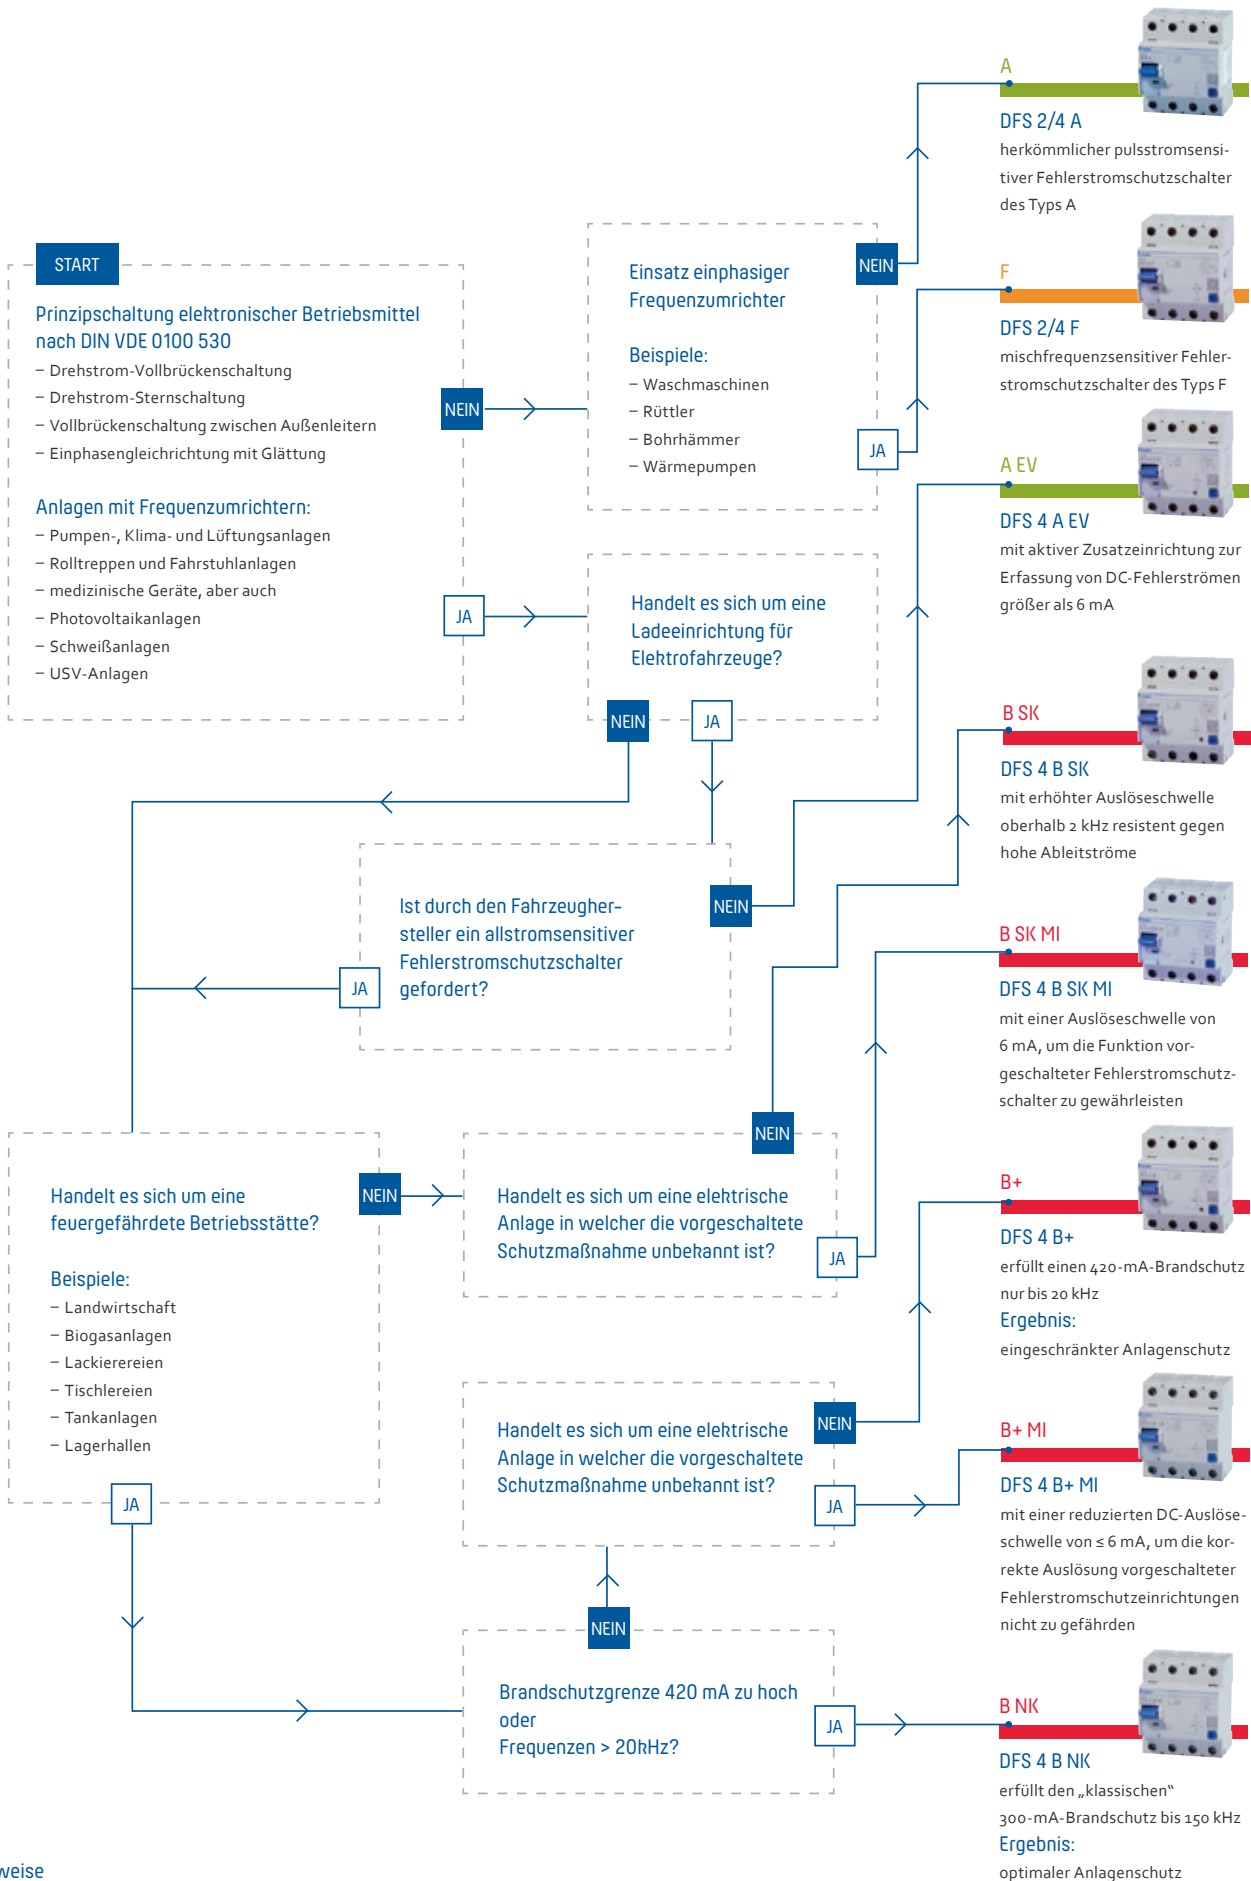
START

Prinzipschaltung elektronischer Betriebsmittel nach DIN VDE 0100 530
– Drehstrom-Vollbrückenschaltung
– Drehstrom-Sternschaltung
– Vollbrückenschaltung zwischen Außenleitern
– Einphasengleichrichtung mit Glättung

Anlagen mit Frequenzumrichtern:
– Pumpen-, Klima- und Lüftungsanlagen
– Rolltreppen und Fahrstuhlanlagen
– medizinische Geräte, aber auch
– Photovoltaikanlagen
– Schweißanlagen
– USV-Anlagen

NEIN

JA

Einsatz einphasiger Frequenzumrichter

Beispiele:
– Waschmaschinen
– Rüttler
– Bohrhämmer
– Wärmepumpen

NEIN

JA

Handelt es sich um eine Ladeeinrichtung für Elektrofahrzeuge?

NEIN

JA

Ist durch den Fahrzeugher-steller ein allstromsensitiver Fehlerstromschutzschalter gefordert?

NEIN

JA

Handelt es sich um eine feuergefährdete Betriebsstätte?

Beispiele:
– Landwirtschaft
– Biogasanlagen
– Lackierereien
– Tischlereien
– Tankanlagen
– Lagerhallen

NEIN

JA

NEIN

Handelt es sich um eine elektrische Anlage in welcher die vorgeschaltete Schutzmaßnahme unbekannt ist?

JA

Handelt es sich um eine elektrische Anlage in welcher die vorgeschaltete Schutzmaßnahme unbekannt ist?

NEIN

JA

NEIN

Brandschutzgrenze 420 mA zu hoch oder Frequenzen > 20kHz?

JA

A
DFS 2/4 A
herkömmlicher pulsstromsensitiver Fehlerstromschutzschalter des Typs A

F
DFS 2/4 F
mischfrequenzsensitiver Fehlerstromschutzschalter des Typs F

A EV
DFS 4 A EV
mit aktiver Zusatzeinrichtung zur Erfassung von DC-Fehlerströmen größer als 6 mA

B SK
DFS 4 B SK
mit erhöhter Auslöseschwelle oberhalb 2 kHz resistent gegen hohe Ableitströme

B SK MI
DFS 4 B SK MI
mit einer Auslöseschwelle von 6 mA, um die Funktion vorgeschalteter Fehlerstromschutzschalter zu gewährleisten

B+
DFS 4 B+
erfüllt einen 420-mA-Brandschutz nur bis 20 kHz
Ergebnis:
eingeschränkter Anlagenschutz

B+ MI
DFS 4 B+ MI
mit einer reduzierten DC-Auslöseschwelle von ≤ 6 mA, um die korrekte Auslösung vorgeschalteter Fehlerstromschutzeinrichtungen nicht zu gefährden

B NK
DFS 4 B NK
erfüllt den „klassischen“ 300-mA-Brandschutz bis 150 kHz
Ergebnis:
optimaler Anlagenschutz

weise